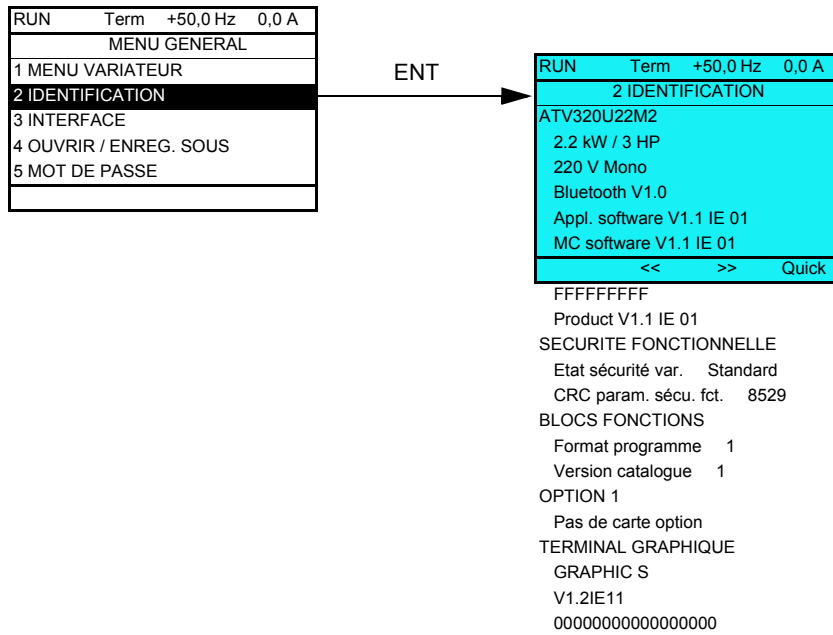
RUN Term +50,0 Hz 0,0 A
MENU GENERAL
1 MENU VARIATEUR
2 IDENTIFICATION
3 INTERFACE
4 OUVRIR / ENREG. SOUS
5 MOT DE PASSE

ENT

RUN Term +50,0 Hz 0,0 A
2 IDENTIFICATION
ATV320U22M2
2.2 kW / 3 HP
220 V Mono
Bluetooth V1.0
Appl. software V1.1 IE 01
MC software V1.1 IE 01
<< >> Quick
FFFFFFFF
Product V1.1 IE 01
SECURITE FONCTIONNELLE
Etat sécurité var. Standard
CRC param. sécu. fct. 8529
BLOCS FONCTIONS
Format programme 1
Version catalogue 1
OPTION 1
Pas de carte option
TERMINAL GRAPHIQUE
GRAPHIC S
V1.2IE11
0000000000000000